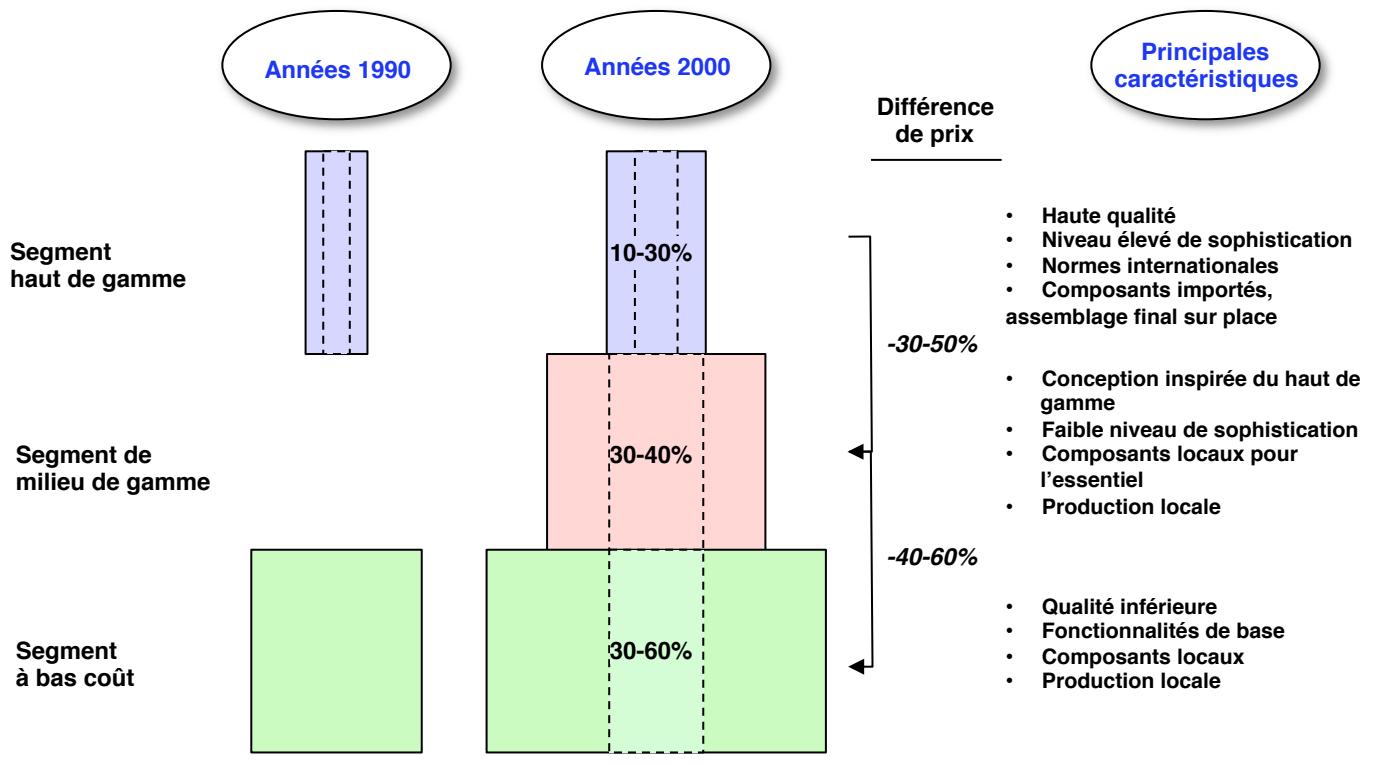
Années 1990

Années 2000

Principales caractéristiques

Différence de prix

Segment haut de gamme

10-30%

• Haute qualité
• Niveau élevé de sophistication
• Normes internationales
• Composants importés, assemblage final sur place

-30-50%

Segment de milieu de gamme

30-40%

• Conception inspirée du haut de gamme
• Faible niveau de sophistication
• Composants locaux pour l'essentiel
• Production locale

-40-60%

Segment à bas coût

30-60%

• Qualité inférieure
• Fonctionnalités de base
• Composants locaux
• Production locale